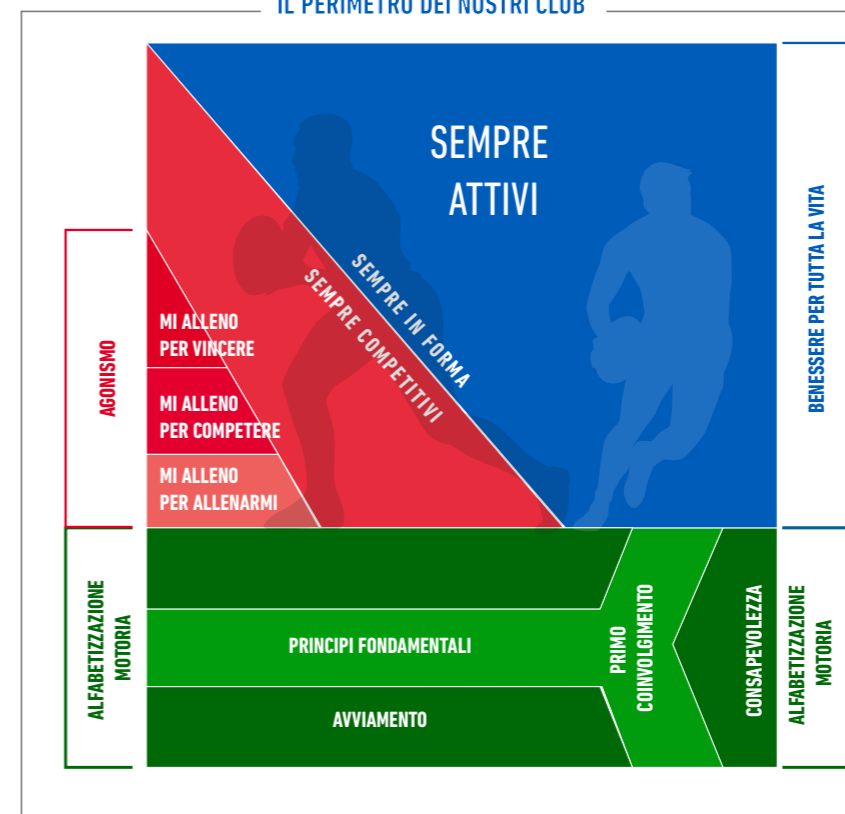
IL PERIMETRO DEI NOSTRI CLUB

SEMPRE ATTIVI

SEMPRE IN FORMA

SEMPRE COMPETITIVI

BENESSERE PER TUTTA LA VITA

AGONISMO

MI ALLENO PER VINCERE

MI ALLENO PER COMPETERE

MI ALLENO PER ALLENARMI

ALFABETIZZAZIONE MOTORIA

PRINCIPI FONDAMENTALI

AVVIAMENTO

PRIMO COINVOLGIMENTO

CONSAPEVOLEZZA

ALFABETIZZAZIONE MOTORIA